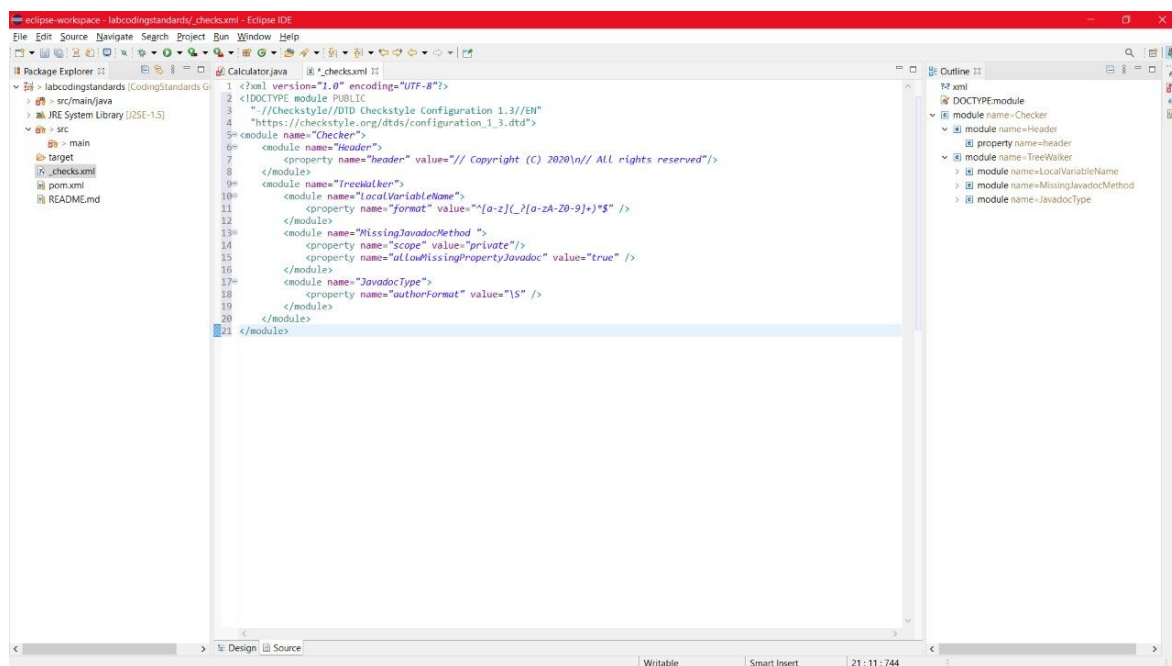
eclipse-workspace - labcodingstandards/_checks.xml - Eclipse IDE

File Edit Source Navigate Search Project Run Window Help

Package Explorer
> labcodingstandards [CodingStandards G
> src/main/java
> JRE System Library [J2SE-1.5]
> src
> main
target
_checks.xml
pom.xml
README.md

Calculator.java
*_checks.xml

1 <?xml version="1.0" encoding="UTF-8"?>
2 <!DOCTYPE module PUBLIC
3 "-//Checkstyle//DTD Checkstyle Configuration 1.3//EN"
4 "https://checkstyle.org/dtds/configuration_1_3.dtd">
5 <module name="Checker">
6 <module name="Header">
7 <property name="header" value="// Copyright (C) 2020\n// All rights reserved"/>
8 </module>
9 <module name="TreeWalker">
10 <module name="LocalVariableName">
11 <property name="format" value="^[a-z](_?[a-zA-Z0-9]+)*$" />
12 </module>
13 <module name="MissingJavadocMethod ">
14 <property name="scope" value="private"/>
15 <property name="allowMissingPropertyJavadoc" value="true" />
16 </module>
17 <module name="JavadocType">
18 <property name="authorFormat" value="\S" />
19 </module>
20 </module>
21 </module>

Outline
xml
DOCTYPE:module
module name=Checker
module name=Header
property name=header
module name=TreeWalker
module name=LocalVariableName
module name=MissingJavadocMethod
module name=JavadocType

Design Source

Writable Smart Insert 21 : 11 : 744